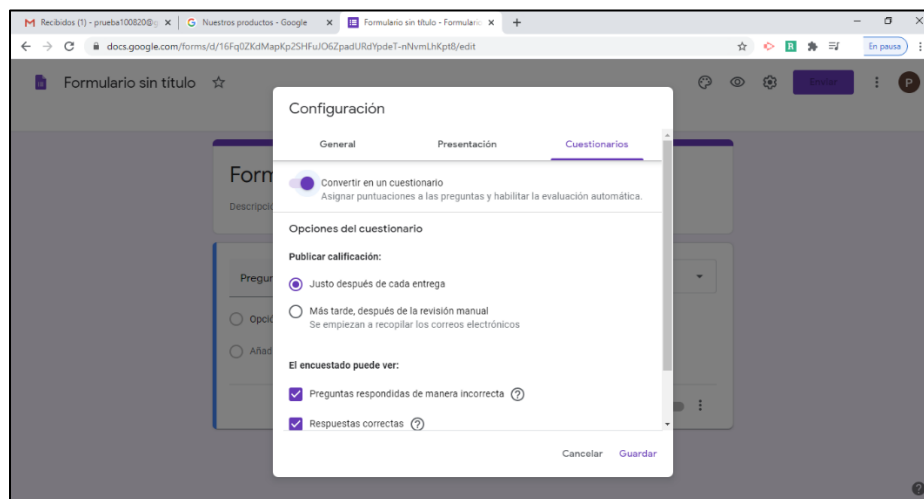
Recibidos (1) - prueba100820@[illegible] ×
Nuestros productos - Google ×
Formulario sin título - Formulario ×
+

docs.google.com/forms/d/16Fq0ZKdMapKp2SHFuJO6ZpadURdYpdeT-nNvmLhKpt8/edit

En pausa

Formulario sin título ☆

Enviar

P

Form
Descripció

Pregun

Opció

Añad

Configuración

General
Presentación
Cuestionarios

Convertir en un cuestionario
Asignar puntuaciones a las preguntas y habilitar la evaluación automática.

Opciones del cuestionario

Publicar calificación:

Justo después de cada entrega

Más tarde, después de la revisión manual
Se empiezan a recopilar los correos electrónicos

El encuestado puede ver:

Preguntas respondidas de manera incorrecta ?

Respuestas correctas ?

Cancelar
Guardar